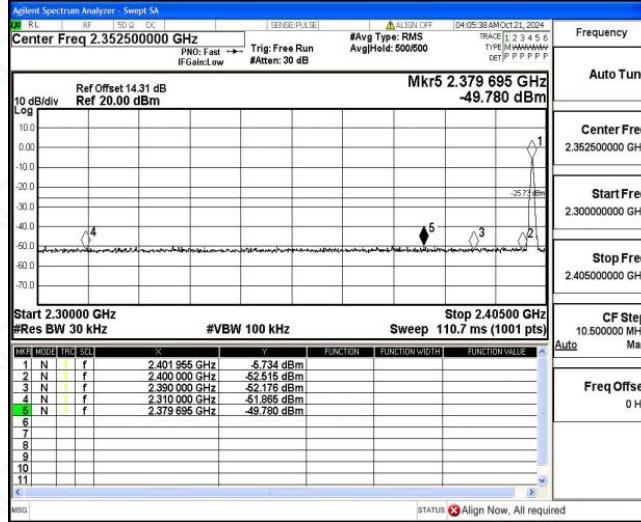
Agilent Spectrum Analyzer - Swept SA

RL RF 50 Ω DC SENSE:PULSE ALIGN OFF 04:05:38 AM Oct 21, 2024

Center Freq 2.352500000 GHz

PNO: Fast IFGain:Low Trig: Free Run #Atten: 30 dB

#Avg Type: RMS Avg|Hold: 500/500

TRACE 1 2 3 4 5 6 TYPE M WWWWW DET P P P P P

Frequency

Ref Offset 14.31 dB
10 dB/div Ref 20.00 dBm
Log

Mkr5 2.379 695 GHz
-49.780 dBm

10.0
0.00
-10.0
-20.0
-30.0
-40.0
-50.0
-60.0
-70.0

-25.73 dBm

1 2 3 4 5

Start 2.30000 GHz
#Res BW 30 kHz
#VBW 100 kHz
Stop 2.40500 GHz
Sweep 110.7 ms (1001 pts)

| MKR | MODE | TRC | SCL | X | Y | FUNCTION | FUNCTION WIDTH | FUNCTION VALUE |
|---|---|---|---|---|---|---|---|---|
| 1 | N | 1 | f | 2.401 955 GHz | -5.734 dBm | | | |
| 2 | N | 1 | f | 2.400 000 GHz | -52.515 dBm | | | |
| 3 | N | 1 | f | 2.390 000 GHz | -52.176 dBm | | | |
| 4 | N | 1 | f | 2.310 000 GHz | -51.865 dBm | | | |
| 5 | N | 1 | f | 2.379 695 GHz | -49.780 dBm | | | |
| 6 | | | | | | | | |
| 7 | | | | | | | | |
| 8 | | | | | | | | |
| 9 | | | | | | | | |
| 10 | | | | | | | | |
| 11 | | | | | | | | |

Auto Tun

Center Fre
2.352500000 GH

Start Fre
2.300000000 GH

Stop Fre
2.405000000 GH

CF Ste
10.500000 MH
Auto Ma

Freq Offse
0 H

MSG

STATUS Align Now, All required